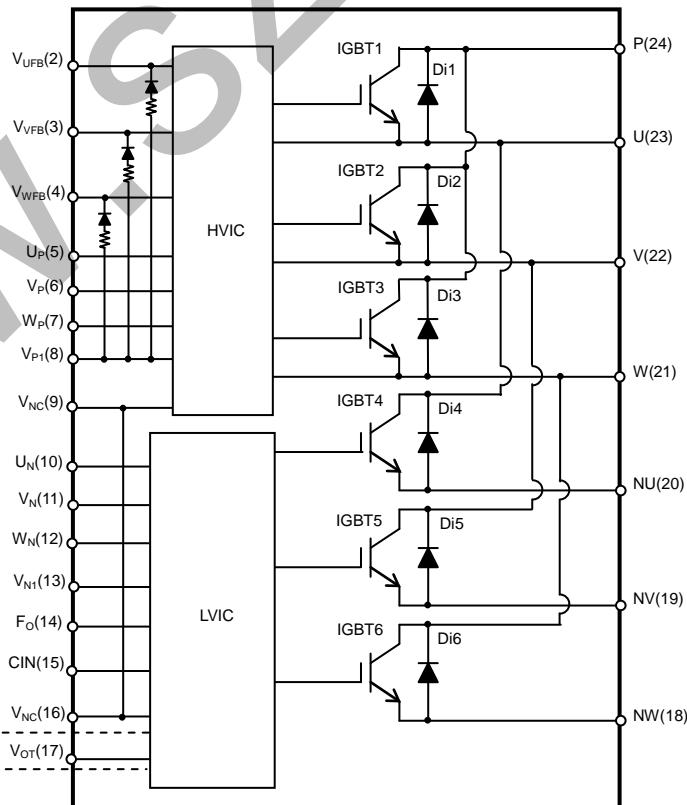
$V_{UFB}(2)$
$V_{VFB}(3)$
$V_{WFB}(4)$
$U_P(5)$
$V_P(6)$
$W_P(7)$
$V_{P1}(8)$
$V_{NC}(9)$
$U_N(10)$
$V_N(11)$
$W_N(12)$
$V_{N1}(13)$
$F_O(14)$
CIN(15)
$V_{NC}(16)$
$V_{OT}(17)$

HVIC
LVIC

IGBT1
Di1
IGBT2
Di2
IGBT3
Di3
IGBT4
Di4
IGBT5
Di5
IGBT6
Di6

P(24)
U(23)
V(22)
W(21)
NU(20)
NV(19)
NW(18)